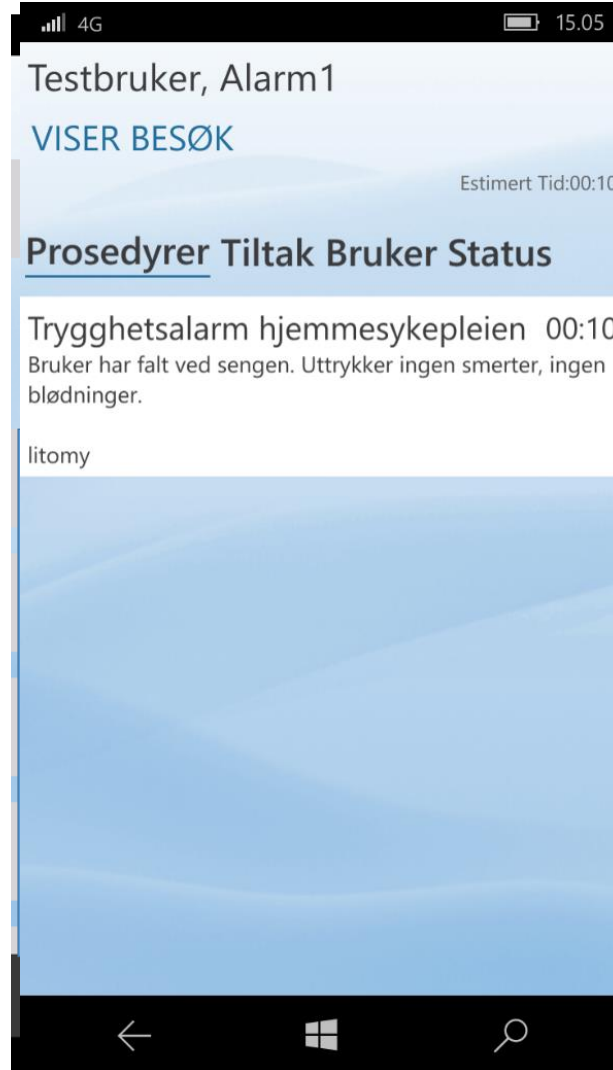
4G 15.05

Testbruker, Alarm1

VISER BESØK

Estimert Tid:00:10

Prosedyrer Tiltak Bruker Status

Trygghetsalarm hjemmesykepleien 00:10
Bruker har falt ved sengen. Uttrykker ingen smerter, ingen blødninger.

litomy